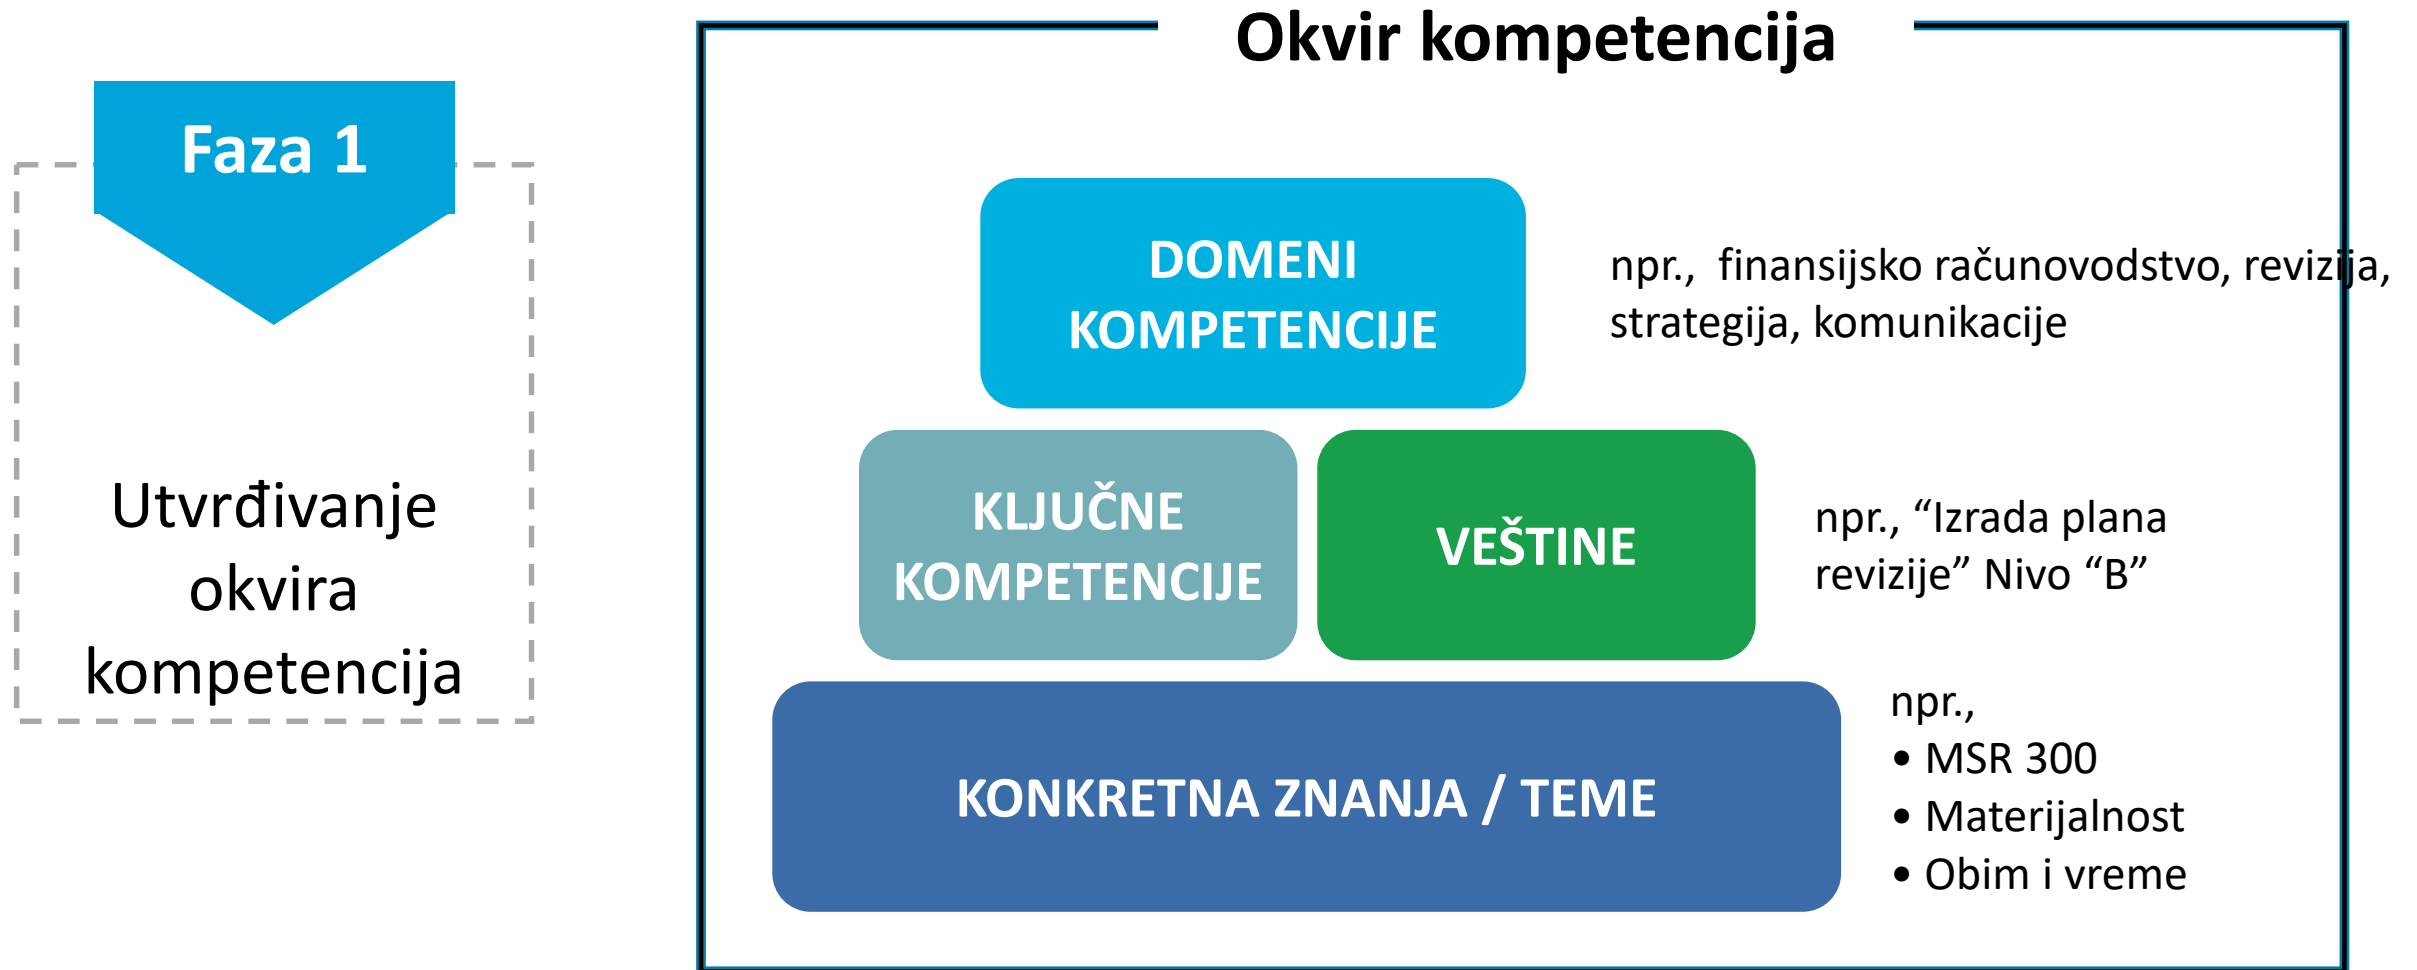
Faza 1

Utvrđivanje okvira kompetencija

Okvir kompetencija

DOMENI KOMPETENCIJE

npr., finansijsko računovodstvo, revizija, strategija, komunikacije

KLJUČNE KOMPETENCIJE

VEŠTINE

npr., “Izrada plana revizije” Nivo “B”

KONKRETNA ZNANJA / TEME

npr.,
• MSR 300
• Materijalnost
• Obim i vreme